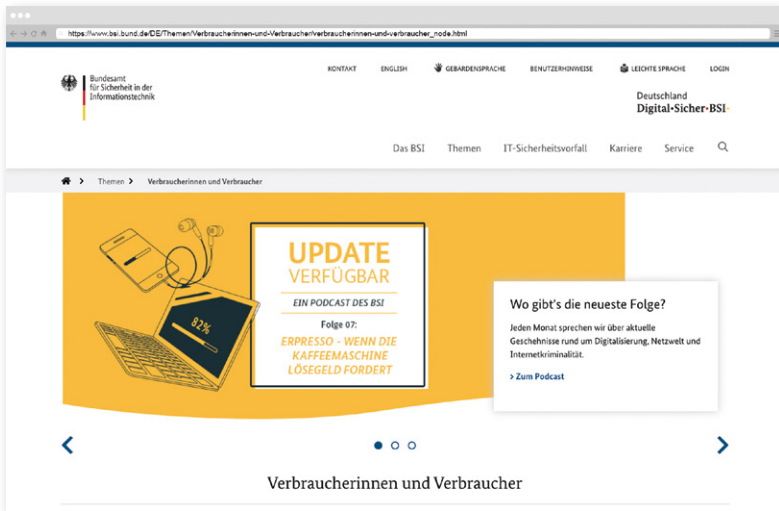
https://www.bsi.bund.de/DE/Themen/Verbraucherinnen-und-Verbraucher/verbraucherinnen-und-verbraucher_node.html

Bundesamt für Sicherheit in der Informationstechnik

KONTAKT ENGLISH GEBÄRDENSPRACHE BENUTZERHINWEISE LEICHTE SPRACHE LOGIN

Deutschland Digital•Sicher•BSI•

Das BSI Themen IT-Sicherheitsvorfall Karriere Service

Themen > Verbraucherinnen und Verbraucher

82%

UPDATE VERFÜGBAR

EIN PODCAST DES BSI

Folge 07:

ERPRESSO - WENN DIE KAFFEEMASCHINE LÖSEGELD FORDERT

Wo gibt's die neueste Folge?

Jeden Monat sprechen wir über aktuelle Geschehnisse rund um Digitalisierung, Netzwelt und Internetkriminalität.

> Zum Podcast

Verbraucherinnen und Verbraucher